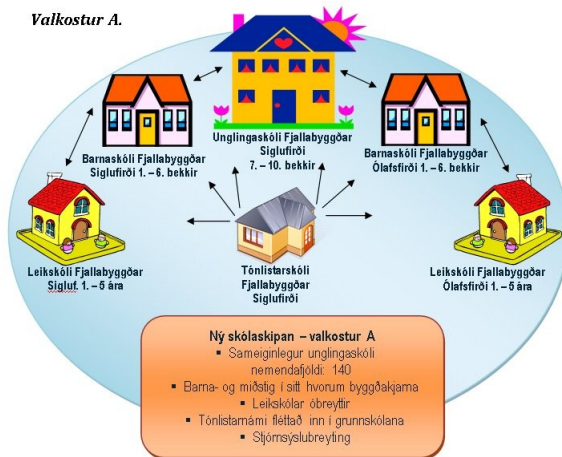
Valkostur A.

Barnaskóli Fjallabyggðar Siglufirði 1. – 6. bekkir

Unglingaskóli Fjallabyggðar Siglufirði 7. – 10. bekkir

Barnaskóli Fjallabyggðar Ólafsfirði 1. – 6. bekkir

Leikskóli Fjallabyggðar Sigluf. 1. – 5 ára

Tónlistarskóli Fjallabyggðar Siglufirði

Leikskóli Fjallabyggðar Ólafsfirði 1. – 5 ára

Ný skólaskipan – valkostur A
▪ Sameiginlegur unglingaskóli nemendafjöldi: 140
▪ Barna- og miðstig í sitt hvorum byggðakjarna
▪ Leikskólar óbreyttir
▪ Tónlistarnámi fléttað inn í grunnskólana
▪ Stjórnsýslubreyting